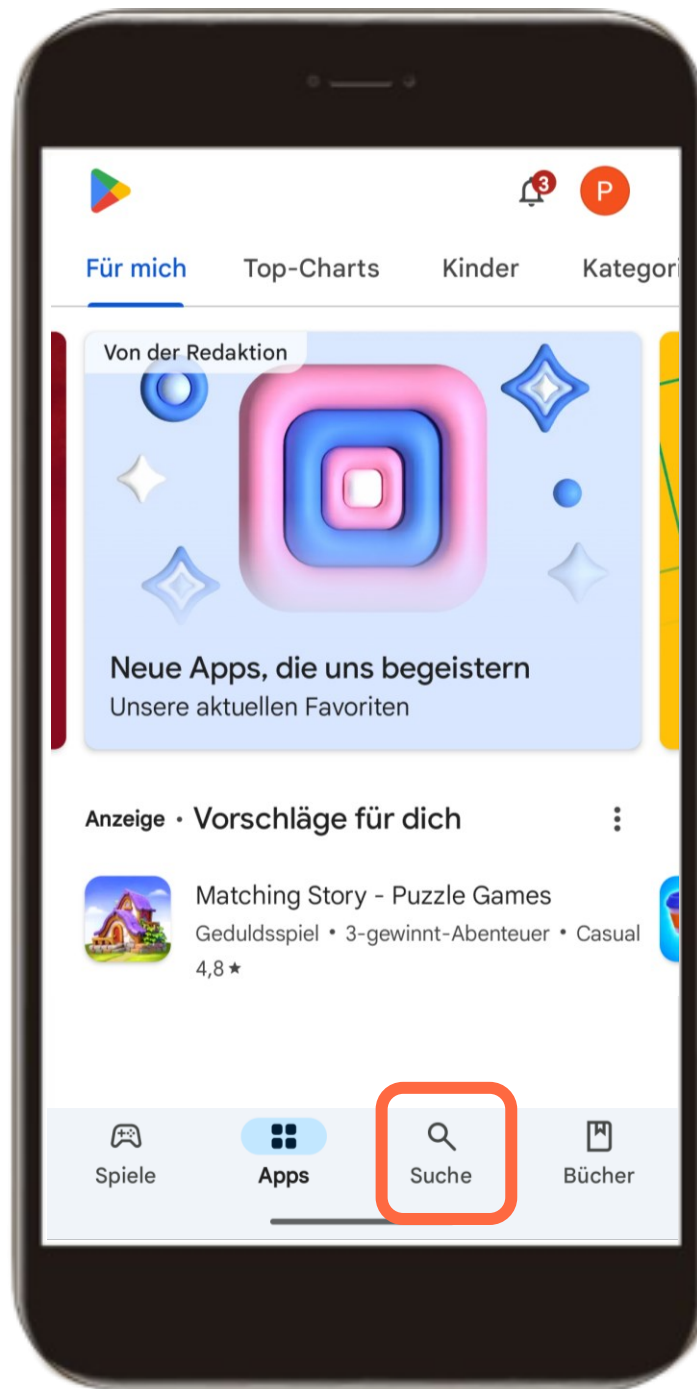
3
P

Für mich Top-Charts Kinder Kategori

Von der Redaktion

Neue Apps, die uns begeistern
Unsere aktuellen Favoriten

Anzeige · Vorschläge für dich

Matching Story - Puzzle Games
Geduldsspiel • 3-gewinnt-Abenteuer • Casual
4,8 ★

Spiele Apps Suche Bücher